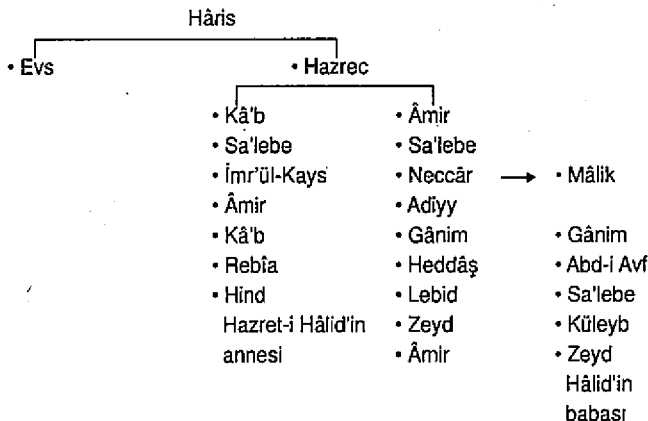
Hâris

• Evs

• Hazrec

• Kâ'b
• Sa'lebe
• İmr'ül-Kays
• Âmir
• Kâ'b
• Rebîa
• Hind
Hazret-i Hâlid'in annesi

• Âmir
• Sa'lebe
• Neccâr
• Adiyy
• Gânim
• Heddâş
• Lebid
• Zeyd
• Âmir

• Mâlik

• Gânim
• Abd-i Avf
• Sa'lebe
• Küleyb
• Zeyd
Hâlid'in babası